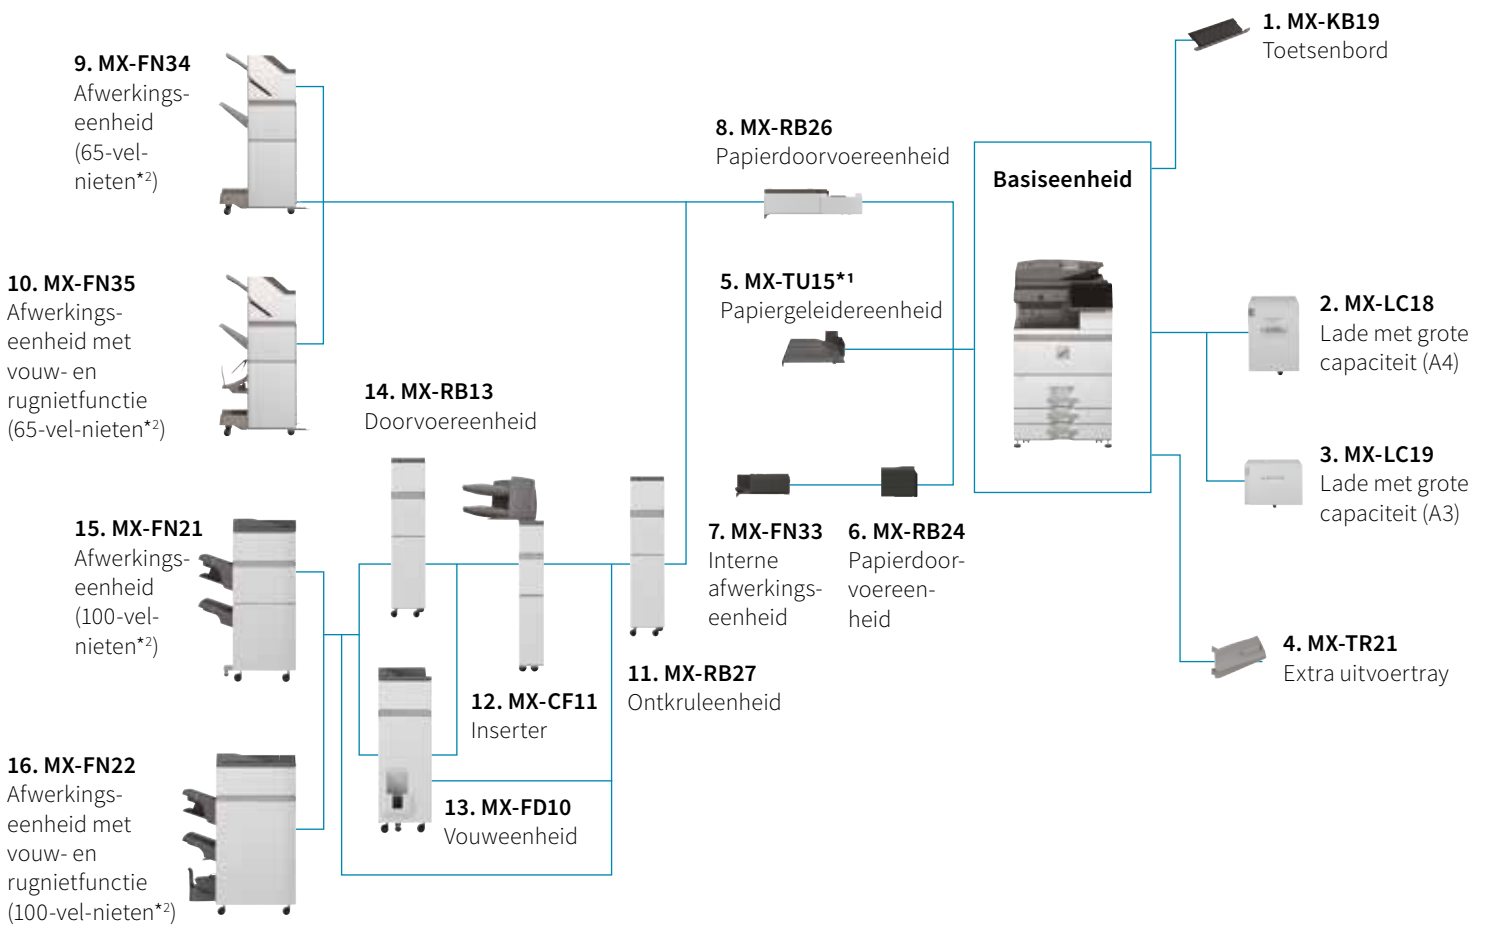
9. MX-FN34
Afwerkingseenheid (65-vel-nieten*2)

10. MX-FN35
Afwerkingseenheid met vouw- en rugnietfunctie (65-vel-nieten*2)

8. MX-RB26
Papierdoorvoereenheid

1. MX-KB19
Toetsenbord

Basiseenheid

5. MX-TU15*1
Papiergeleidereenheid

2. MX-LC18
Lade met grote capaciteit (A4)

14. MX-RB13
Doorvoereenheid

3. MX-LC19
Lade met grote capaciteit (A3)

15. MX-FN21
Afwerkingseenheid (100-vel-nieten*2)

7. MX-FN33
Interne afwerkingseenheid

6. MX-RB24
Papierdoorvoereenheid

4. MX-TR21
Extra uitvoertray

11. MX-RB27
Ontkruleenheid

12. MX-CF11
Inserter

16. MX-FN22
Afwerkingseenheid met vouw- en rugnietfunctie (100-vel-nieten*2)

13. MX-FD10
Vouweenheid